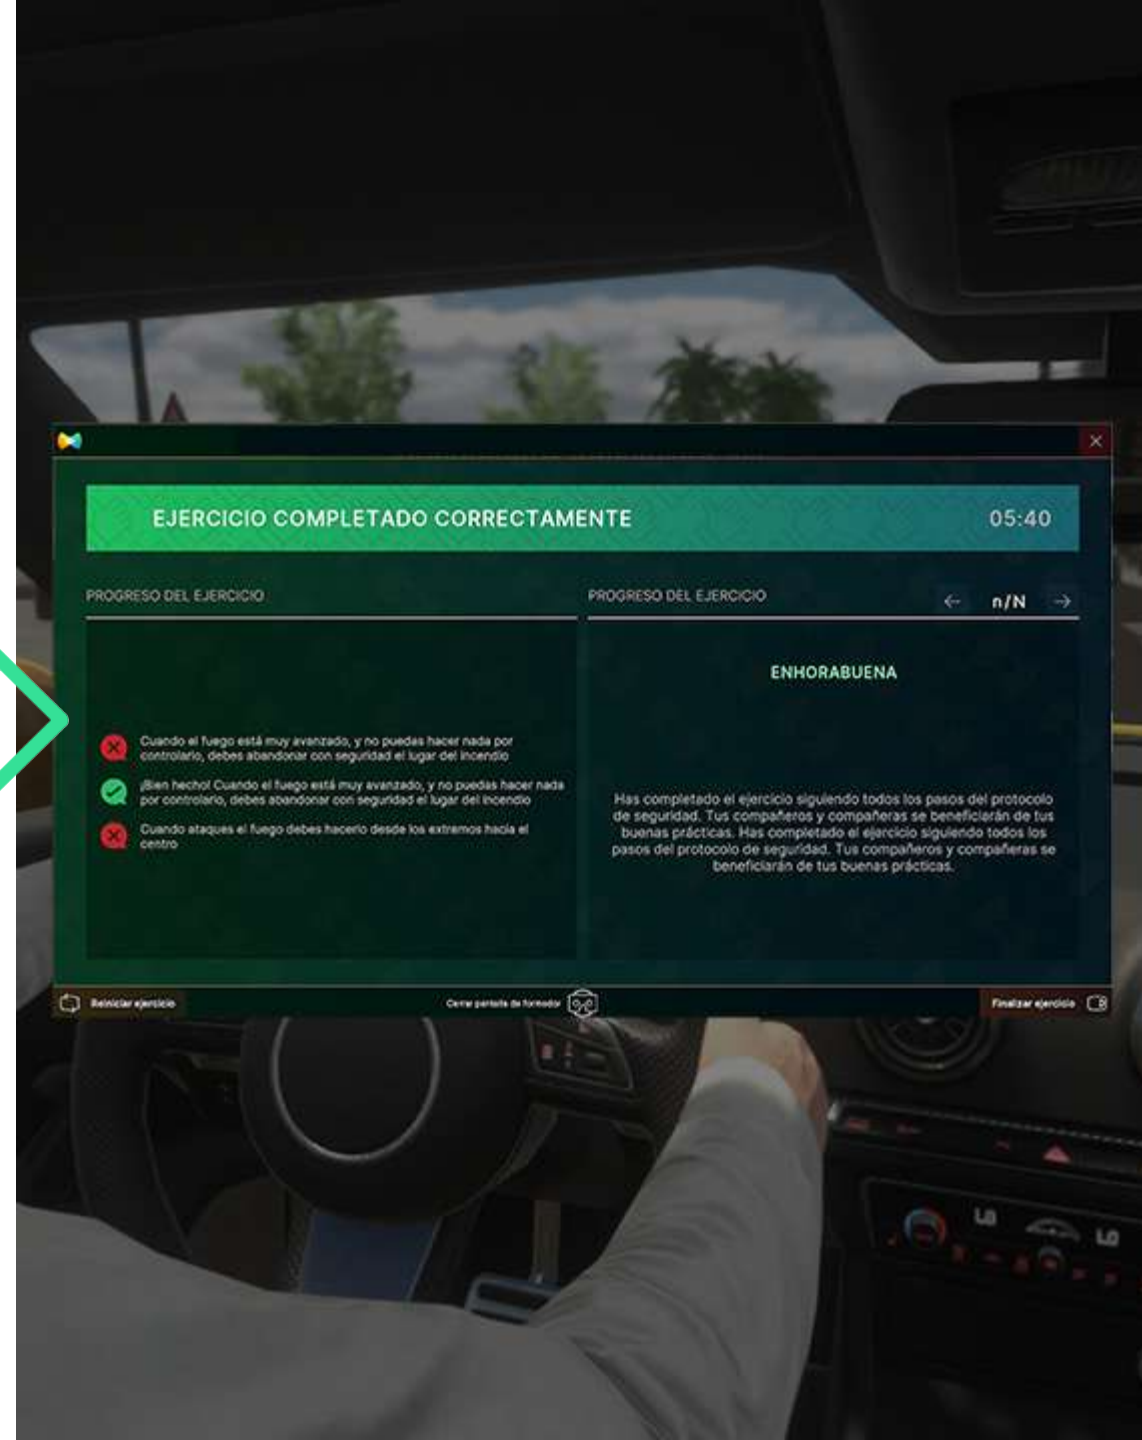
EJERCICIO COMPLETADO CORRECTAMENTE

05:40

PROGRESO DEL EJERCICIO

Cuando el fuego está muy avanzado, y no puedas hacer nada por controlarlo, debes abandonar con seguridad el lugar del incendio

¡Bien hecho! Cuando el fuego está muy avanzado, y no puedas hacer nada por controlarlo, debes abandonar con seguridad el lugar del incendio

Cuando ataques el fuego debes hacerlo desde los extremos hacia el centro

PROGRESO DEL EJERCICIO

n/N

ENHORABUENA

Has completado el ejercicio siguiendo todos los pasos del protocolo de seguridad. Tus compañeros y compañeras se beneficiarán de tus buenas prácticas. Has completado el ejercicio siguiendo todos los pasos del protocolo de seguridad. Tus compañeros y compañeras se beneficiarán de tus buenas prácticas.

Reiniciar ejercicio

Cerrar pantalla de formador

Finalizar ejercicio

LO

LO